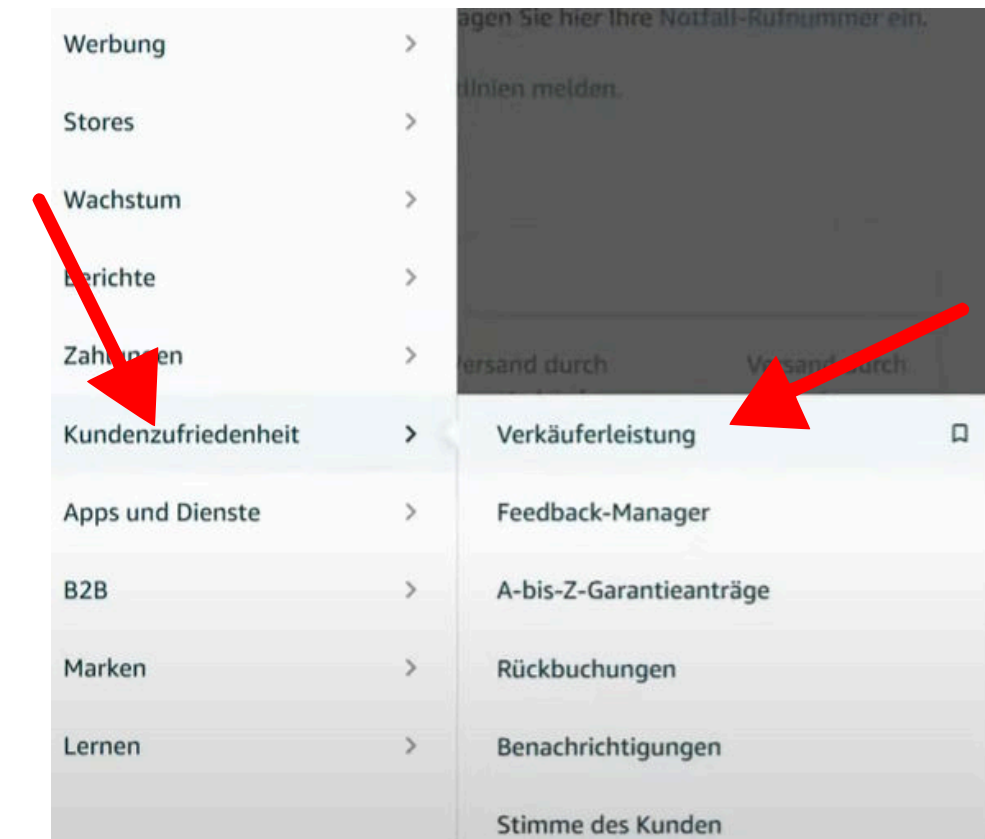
Werbung
Stores
Wachstum
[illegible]erichte
Zah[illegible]en
Kundenzufriedenheit
Apps und Dienste
B2B
Marken
Lernen

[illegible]agen Sie hier Ihre Notfall-Rufnummer ein.
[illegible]linien melden.
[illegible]ersand durch
V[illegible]sand durch

Verkäuferleistung
Feedback-Manager
A-bis-Z-Garantieanträge
Rückbuchungen
Benachrichtigungen
Stimme des Kunden